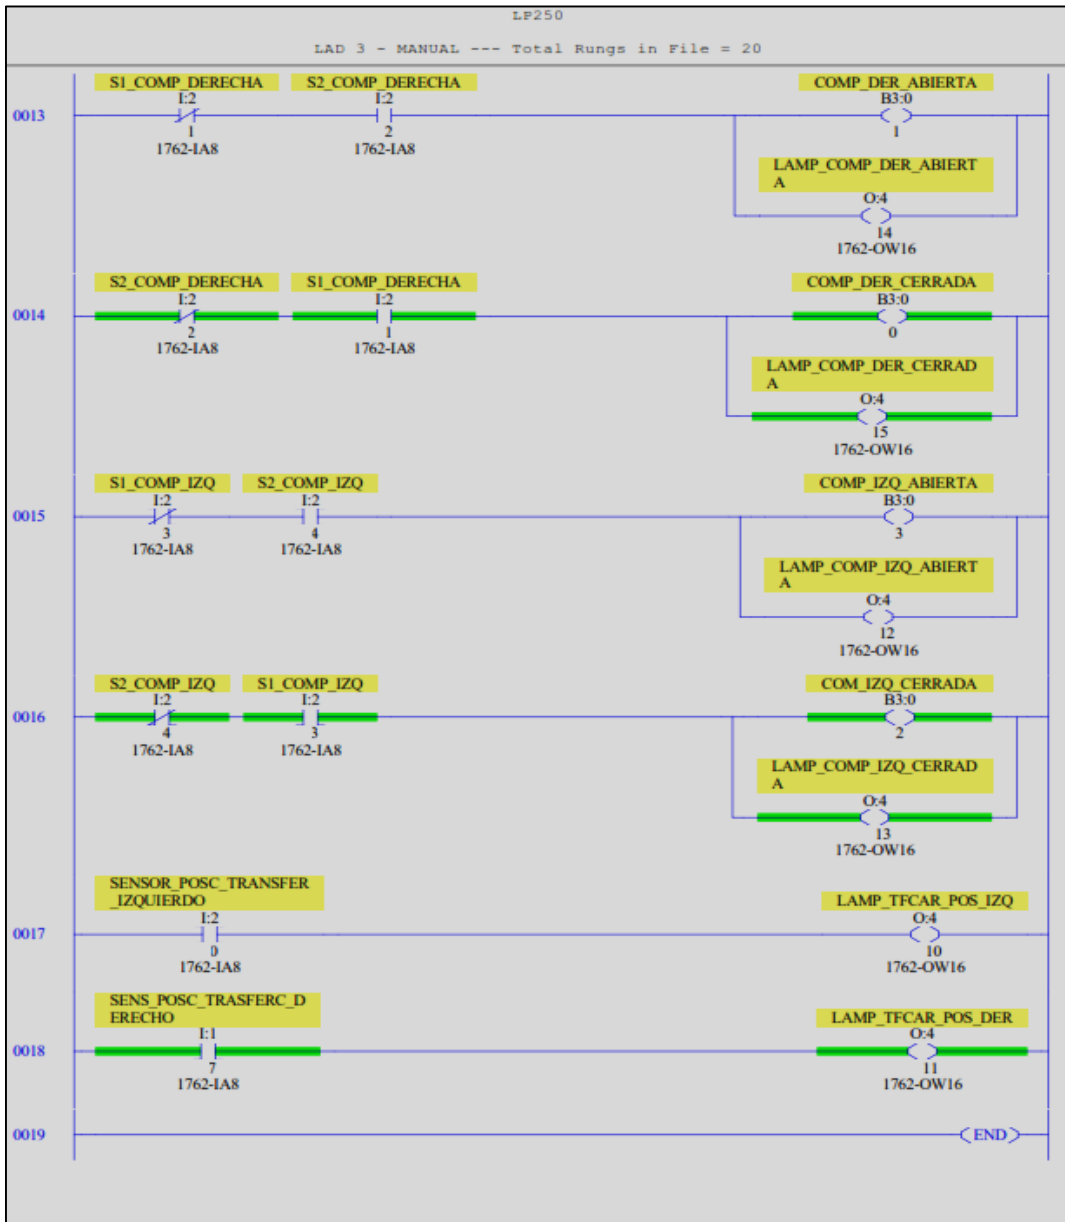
LP250

LAD 3 - MANUAL --- Total Rungs in File = 20

0013
S1_COMP_DERECHA
I:2
1
1762-IA8
S2_COMP_DERECHA
I:2
2
1762-IA8
COMP_DER_ABIERTA
B3:0
1
LAMP_COMP_DER_ABIERTA
O:4
14
1762-OW16

0014
S2_COMP_DERECHA
I:2
2
1762-IA8
S1_COMP_DERECHA
I:2
1
1762-IA8
COMP_DER_CERRADA
B3:0
0
LAMP_COMP_DER_CERRADA
O:4
15
1762-OW16

0015
S1_COMP_IZQ
I:2
3
1762-IA8
S2_COMP_IZQ
I:2
4
1762-IA8
COMP_IZQ_ABIERTA
B3:0
3
LAMP_COMP_IZQ_ABIERTA
O:4
12
1762-OW16

0016
S2_COMP_IZQ
I:2
4
1762-IA8
S1_COMP_IZQ
I:2
3
1762-IA8
COM_IZQ_CERRADA
B3:0
2
LAMP_COMP_IZQ_CERRADA
O:4
13
1762-OW16

0017
SENSOR_POSC_TRANSFER_IZQUIERDO
I:2
0
1762-IA8
LAMP_TFCAR_POS_IZQ
O:4
10
1762-OW16

0018
SENS_POSC_TRASFERC_DERECHO
I:1
7
1762-IA8
LAMP_TFCAR_POS_DER
O:4
11
1762-OW16

0019
END